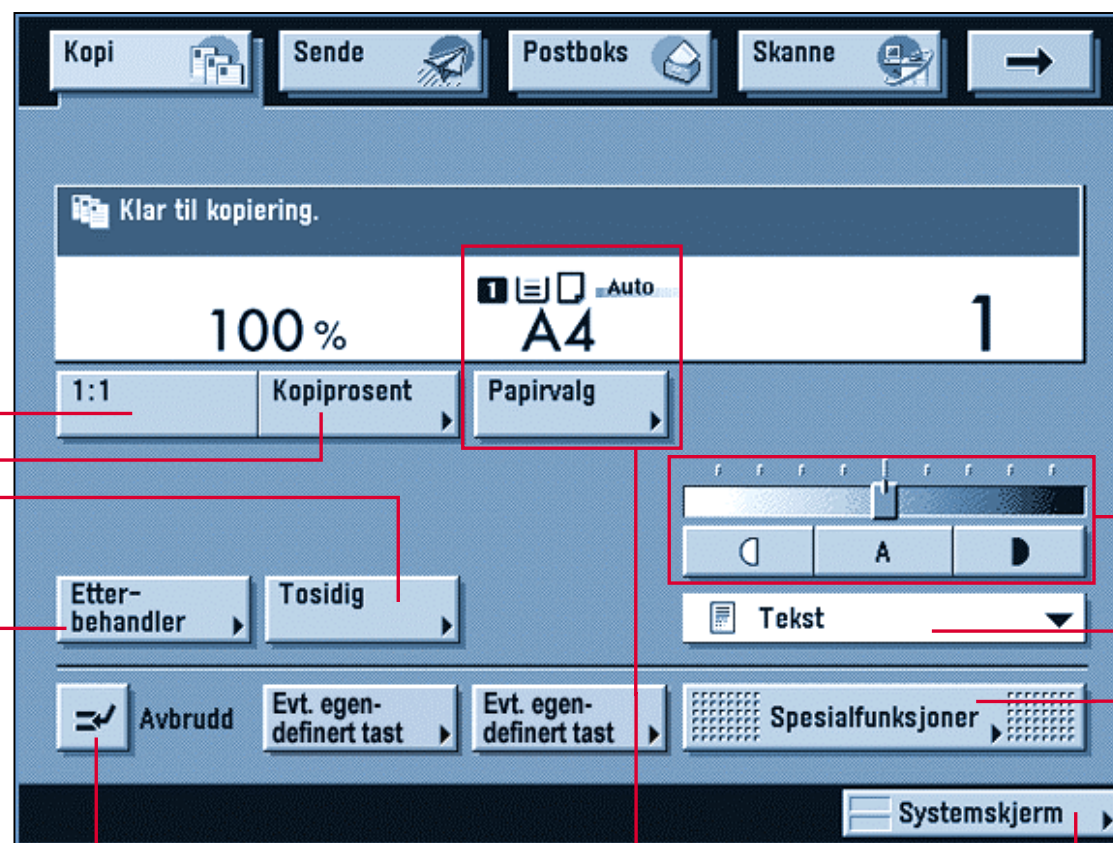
Kopi

Sende

Postboks

Skanne

Klar til kopiering.

1

Auto

100 %

A4

1

1:1

Kopiprosent

Papirvalg

A

Etterbehandler

Tosidig

Tekst

Avbrudd

Evt. egendefinert tast

Evt. egendefinert tast

Spesialfunksjoner

Systemskjerm